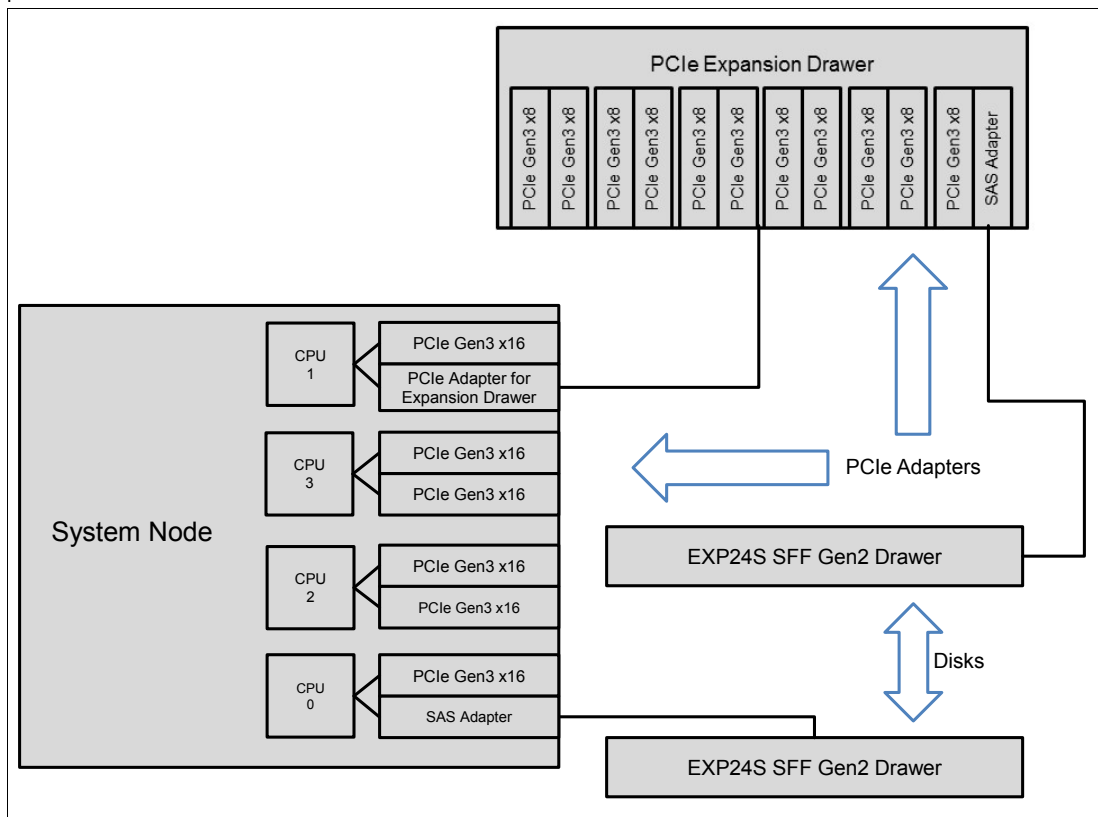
PCIe Expansion Drawer

PCIe Gen3 x8
PCIe Gen3 x8
PCIe Gen3 x8
PCIe Gen3 x8
PCIe Gen3 x8
PCIe Gen3 x8
PCIe Gen3 x8
PCIe Gen3 x8
PCIe Gen3 x8
PCIe Gen3 x8
PCIe Gen3 x8
SAS Adapter

System Node

CPU 1
PCIe Gen3 x16
PCIe Adapter for Expansion Drawer

CPU 3
PCIe Gen3 x16
PCIe Gen3 x16

CPU 2
PCIe Gen3 x16
PCIe Gen3 x16

CPU 0
PCIe Gen3 x16
SAS Adapter

PCIe Adapters

EXP24S SFF Gen2 Drawer

Disks

EXP24S SFF Gen2 Drawer